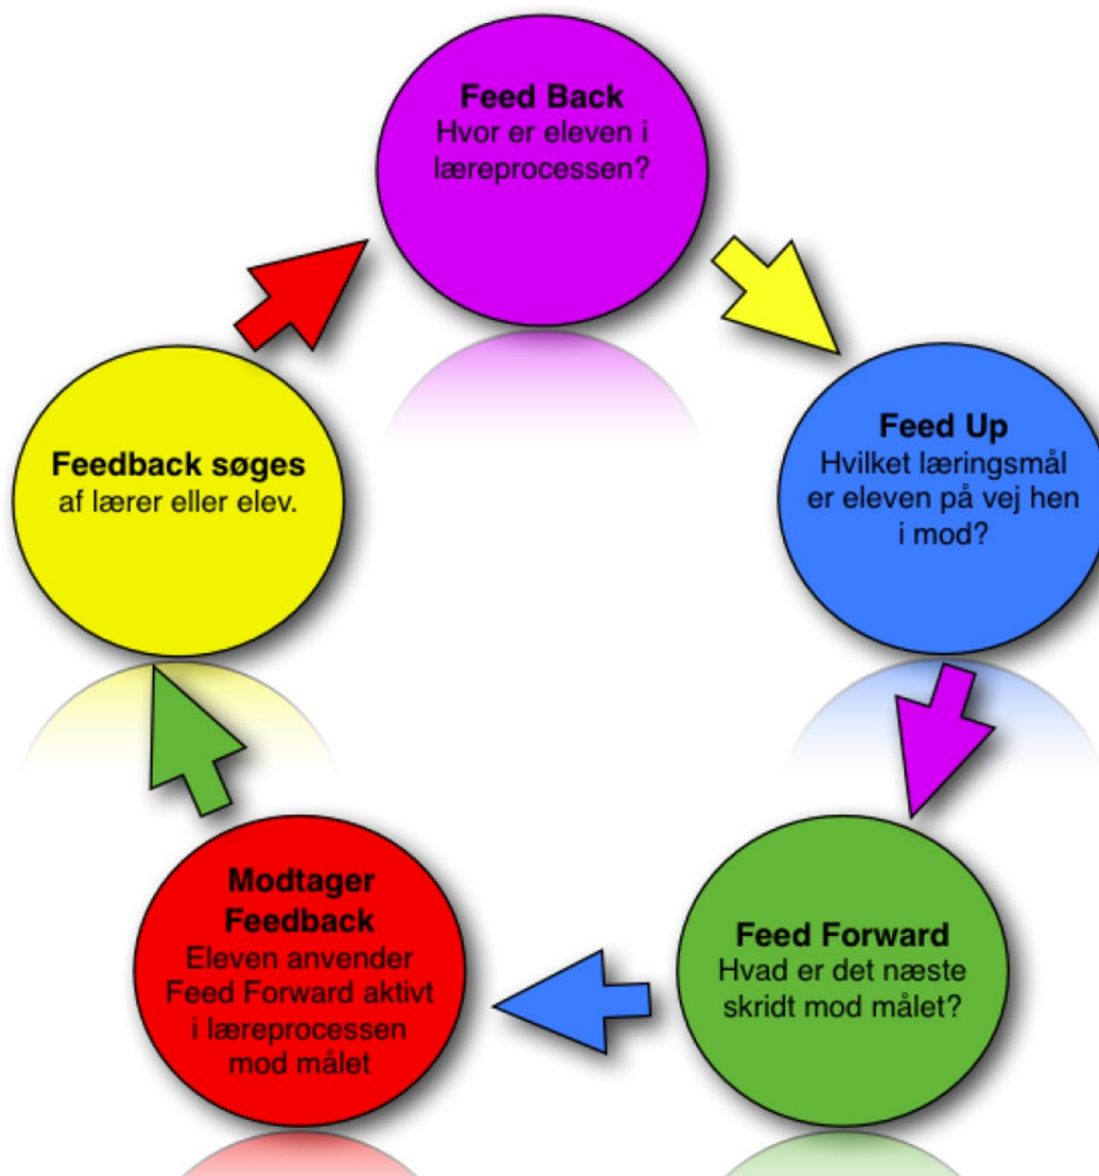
**Feed Back**
Hvor er eleven i læreprocessen?

**Feed Up**
Hvilket læringsmål er eleven på vej hen i mod?

**Feed Forward**
Hvad er det næste skridt mod målet?

**Modtager Feedback**
Eleven anvender Feed Forward aktivt i læreprocessen mod målet

**Feedback søges**
af lærer eller elev.